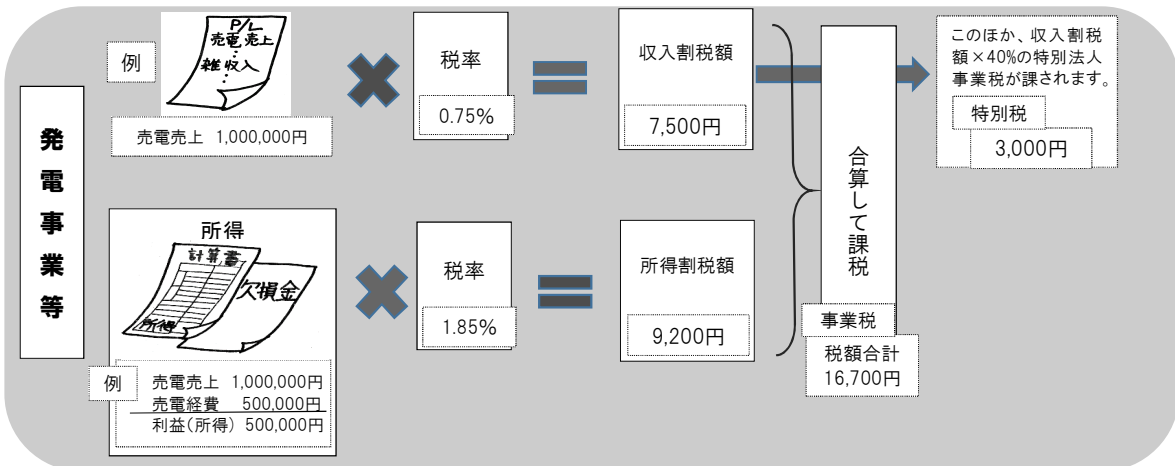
発電事業等

例

P/L
売電売上
雑収入

売電売上 1,000,000円

税率
0.75%

収入割税額
7,500円

合算して課税

このほか、収入割税額×40%の特別法人事業税が課されます。
特別税
3,000円

所得
計算書
欠損金
所得

例
売電売上 1,000,000円
売電経費 500,000円
利益(所得) 500,000円

税率
1.85%

所得割税額
9,200円

事業税
税額合計
16,700円